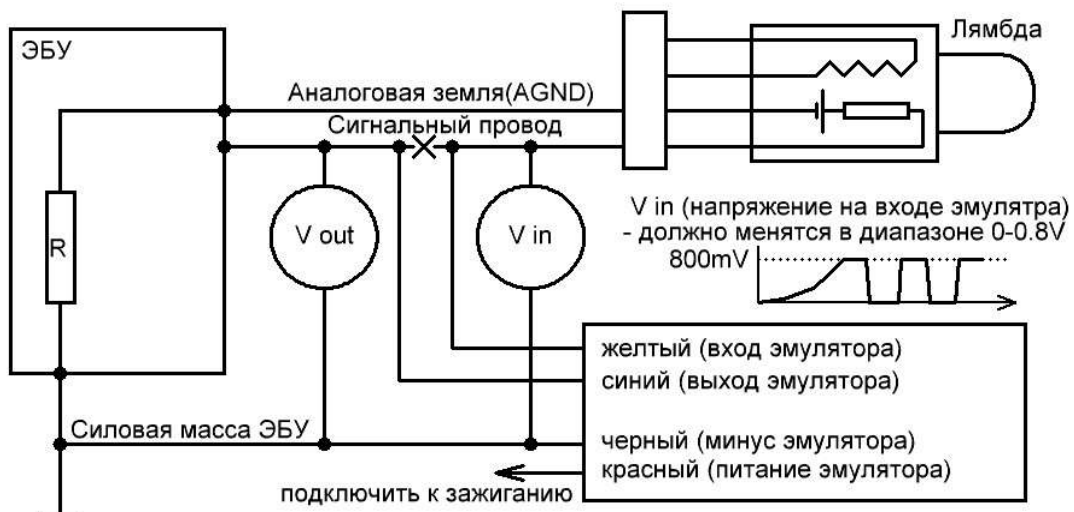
ЭБУ

Лямбда

Аналоговая земля(AGND)

Сигнальный провод

R

V out

V in

V in (напряжение на входе эмулятра)
- должно менятся в диапазоне 0-0.8V

800mV

желтый (вход эмулятора)
синий (выход эмулятора)

Силовая масса ЭБУ

черный (минус эмулятора)
красный (питание эмулятора)

подключить к зажиганию